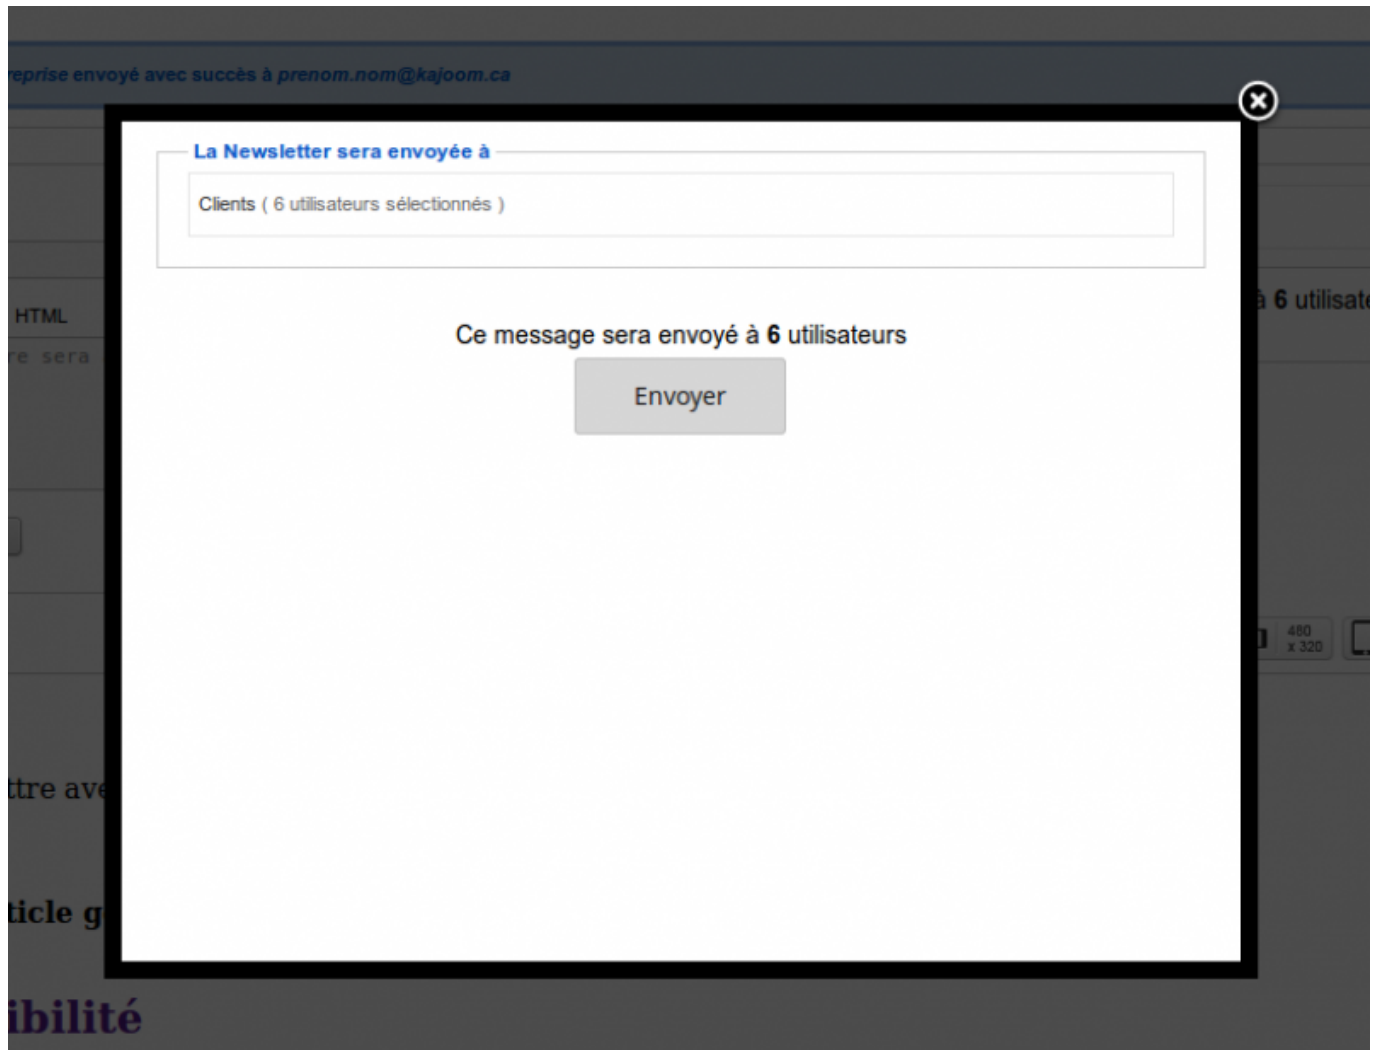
reprise envoyé avec succès à prenom.nom@kajoom.ca

La Newsletter sera envoyée à

Clients ( 6 utilisateurs sélectionnés )

Ce message sera envoyé à **6** utilisateurs

Envoyer

HTML

re sera

à 6 utilisat

480 x 320

ttre ave

ticle g

ibilité